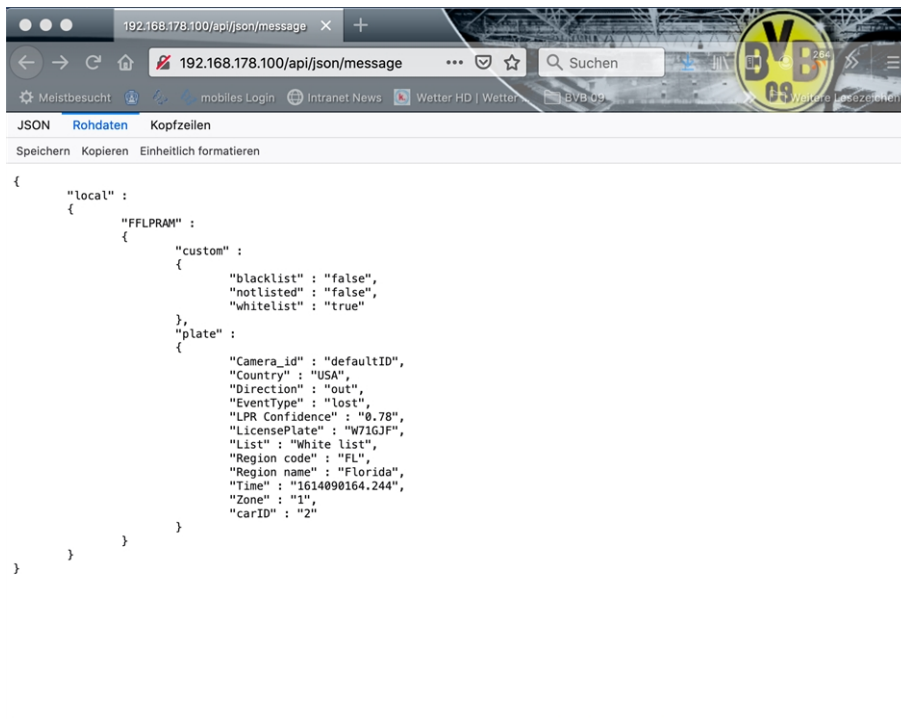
192.168.178.100/api/json/message ×

192.168.178.100/api/json/message ··· Suchen

Meistbesucht mobiles Login Intranet News Wetter HD | Wetter... BVB 09 Weitere Lesezeichen

JSON Rohdaten Kopfzeilen

Speichern Kopieren Einheitlich formatieren

{
"local" :
{
"FFLPRAM" :
{
"custom" :
{
"blacklist" : "false",
"notlisted" : "false",
"whitelist" : "true"
},
"plate" :
{
"Camera_id" : "defaultID",
"Country" : "USA",
"Direction" : "out",
"EventType" : "lost",
"LPR Confidence" : "0.78",
"LicensePlate" : "W71GJF",
"List" : "White list",
"Region code" : "FL",
"Region name" : "Florida",
"Time" : "1614090164.244",
"Zone" : "1",
"carID" : "2"
}
}
}
}